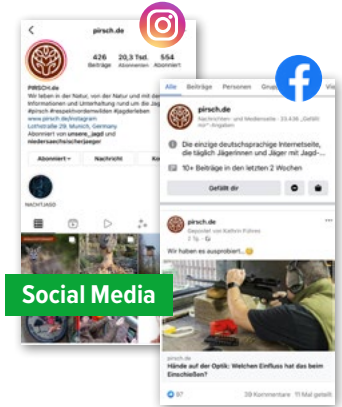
pirsch.de

426 Beiträge 20,3 Tsd. Abonnenten 554 Abonniert

PIRSCH.de
Wir leben in der Natur, von der Natur und mit der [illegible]
Informationen und Unterhaltung rund um die Jagd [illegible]
#pirsch #respektvordemwilden #jagderleben
www.pirsch.de/instagram
Lothstraße 29, Munich, Germany
Abonniert von unsere_jagd und niedersachsischerjaeger

Abonniert Nachricht Ko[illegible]

NACHTJAGD

Social Media

Alle Beiträge Personen Grup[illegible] Vid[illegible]

pirsch.de
Nachrichten- und Medien · 33.438 „Gefällt mir"-Angaben

Die einzige deutschsprachige Internetseite, die täglich Jägerinnen und Jäger mit Jagd-...

10+ Beiträge in den letzten 2 Wochen

Gefällt dir

pirsch.de
Gepostet von Kathrin Führes
1 Tg.

Wir haben es ausprobiert...

pirsch.de
Hände auf der Optik: Welchen Einfluss hat das beim Einschießen?

97 39 Kommentare 11 Mal geteilt